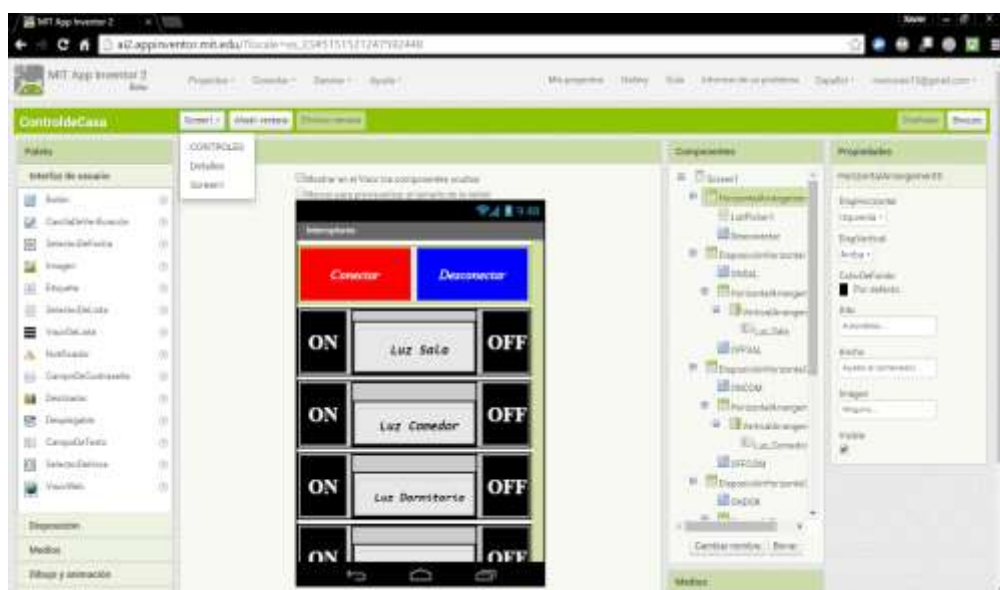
MIT App Inventor 2
ai2.appinventor.mit.edu/?locale=es_ES#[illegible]
MIT App Inventor 2 Beta
Proyectos · Conectar · Generar · Ayuda ·
Mis proyectos Galería Guía Informar de un problema Español · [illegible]@gmail.com ·
ControldeCasa
Screen1 · Añadir ventana Eliminar ventana
Diseñador Bloques
CONTROLES
Detalles
Screen1
Paleta
Interfaz de usuario
Botón
CasillaDeVerificación
SelectorDeFecha
Imagen
Etiqueta
SelectorDeLista
VisorDeLista
Notificador
CampoDeContraseña
Deslizador
Desplegable
CampoDeTexto
SelectorDeHora
VisorWeb
Disposición
Medios
Dibujo y animación
Mostrar en el Visor los componentes ocultos
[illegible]
Interruptores
Conectar
Desconectar
ON
Luz Sala
OFF
ON
Luz Comedor
OFF
ON
Luz Dormitorio
OFF
ON
OFF
Componentes
Screen1
HorizontalArrangement
ListPicker1
Notificador
DisposiciónHorizontal
ONSAL
HorizontalArrangement
VerticalArrangement
Luz_Sala
OFFSAL
DisposiciónHorizontal
ONCOM
HorizontalArrangement
VerticalArrangement
Luz_Comedor
OFFCOM
DisposiciónHorizontal
ONDOR
Cambiar nombre Borrar
Medios
Propiedades
HorizontalArrangement1
AlineaciónHorizontal
Izquierda ·
AlineaciónVertical
Arriba ·
ColorDeFondo
Por defecto
Alto
Automático...
Ancho
Ajustar al contenedor...
Imagen
Ninguno...
Visible